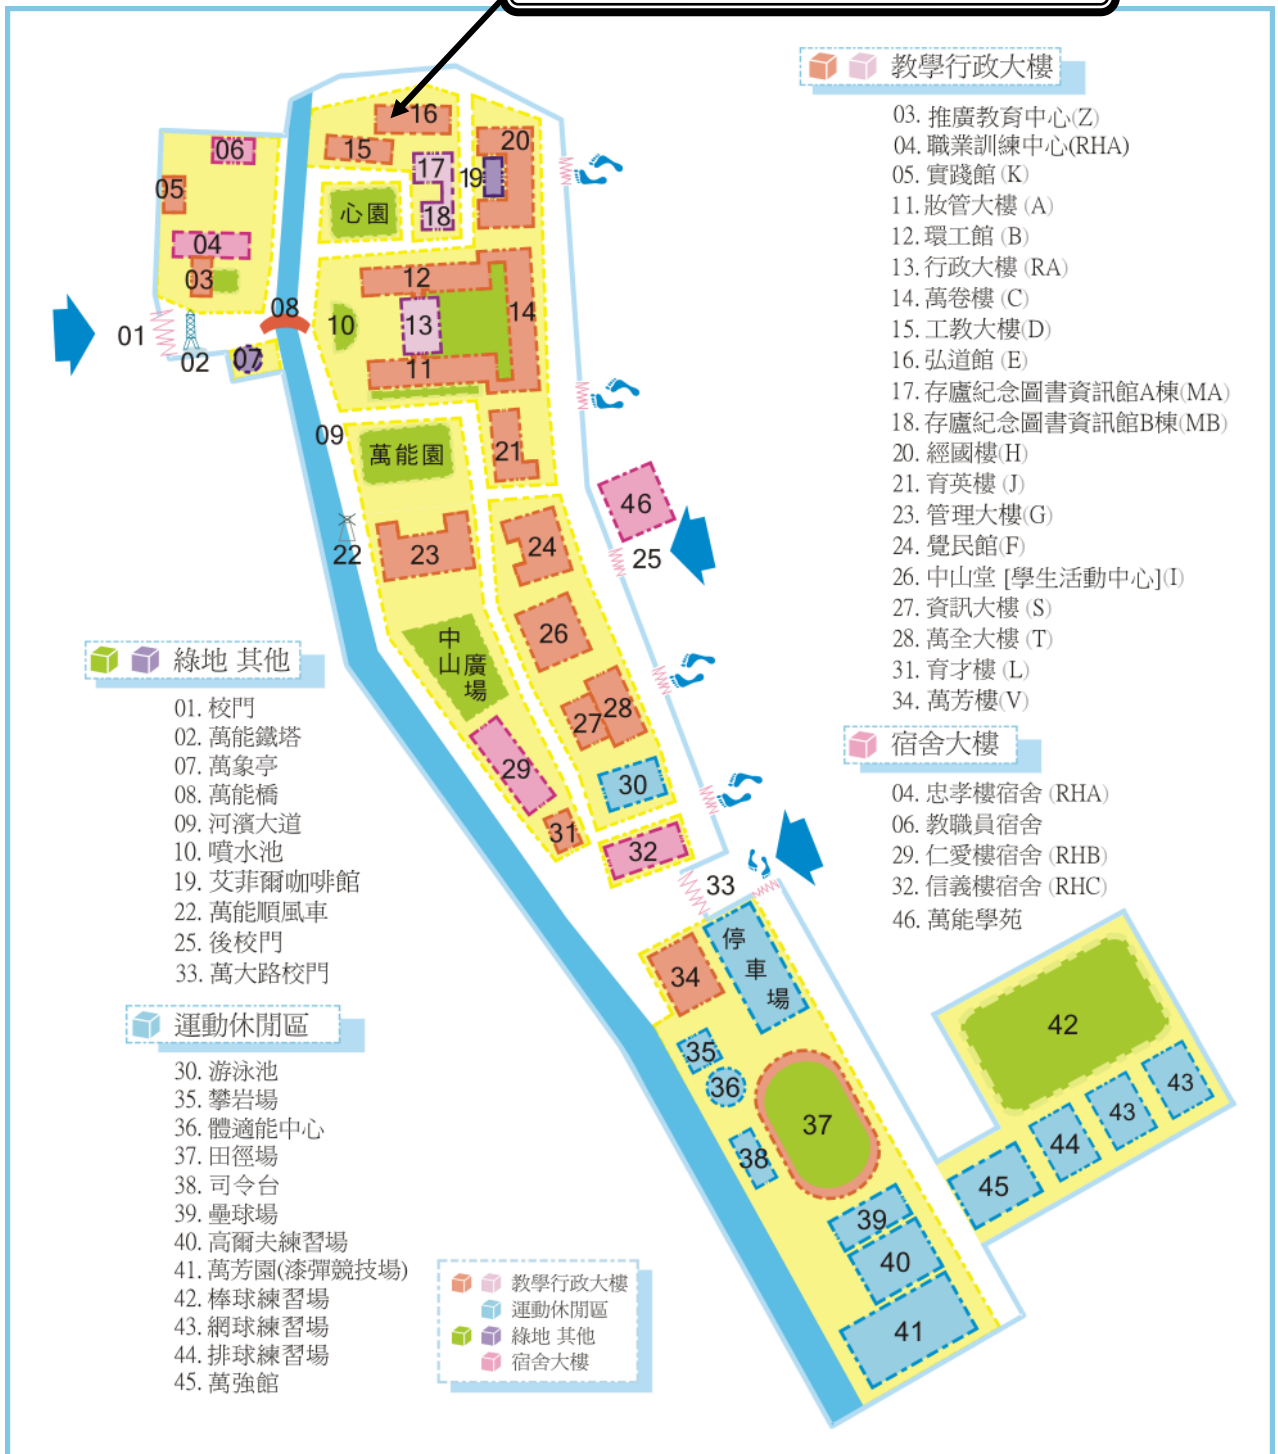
教學行政大樓
03. 推廣教育中心(Z)
04. 職業訓練中心(RHA)
05. 實踐館(K)
11. 妝管大樓(A)
12. 環工館(B)
13. 行政大樓(RA)
14. 萬卷樓(C)
15. 工教大樓(D)
16. 弘道館(E)
17. 存廬紀念圖書資訊館A棟(MA)
18. 存廬紀念圖書資訊館B棟(MB)
20. 經國樓(H)
21. 育英樓(J)
23. 管理大樓(G)
24. 覺民館(F)
26. 中山堂 [學生活動中心](I)
27. 資訊大樓(S)
28. 萬全大樓(T)
31. 育才樓(L)
34. 萬芳樓(V)

宿舍大樓
04. 忠孝樓宿舍(RHA)
06. 教職員宿舍
29. 仁愛樓宿舍(RHB)
32. 信義樓宿舍(RHC)
46. 萬能學苑

綠地 其他
01. 校門
02. 萬能鐵塔
07. 萬象亭
08. 萬能橋
09. 河濱大道
10. 噴水池
19. 艾菲爾咖啡館
22. 萬能順風車
25. 後校門
33. 萬大路校門

運動休閒區
30. 游泳池
35. 攀岩場
36. 體適能中心
37. 田徑場
38. 司令台
39. 壘球場
40. 高爾夫練習場
41. 萬芳園(漆彈競技場)
42. 棒球練習場
43. 網球練習場
44. 排球練習場
45. 萬強館

06 05 04 03 01 02 07 08 16 15 17 18 19 20 心園 12 10 13 14 11 09 萬能園 21 46 22 23 24 25 中山廣場 26 27 28 29 30 31 32 33 34 停車場 35 36 37 38 39 40 41 42 43 43 44 45

教學行政大樓
運動休閒區
綠地 其他
宿舍大樓